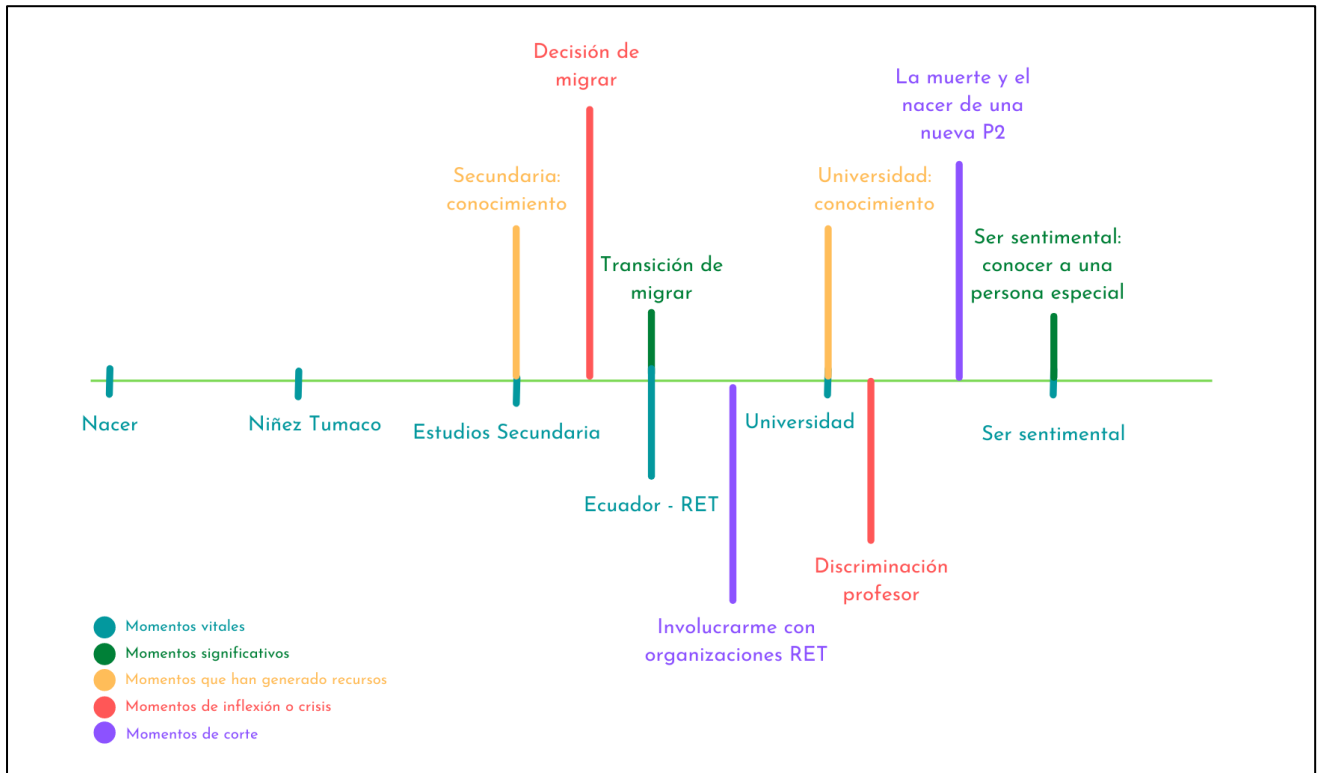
Decisión de migrar

La muerte y el nacer de una nueva P2

Secundaria: conocimiento

Universidad: conocimiento

Transición de migrar

Ser sentimental: conocer a una persona especial

Nacer

Niñez Tumaco

Estudios Secundaria

Universidad

Ser sentimental

Ecuador - RET

Discriminación profesor

Involucrarme con organizaciones RET

Momentos vitales
Momentos significativos
Momentos que han generado recursos
Momentos de inflexión o crisis
Momentos de corte